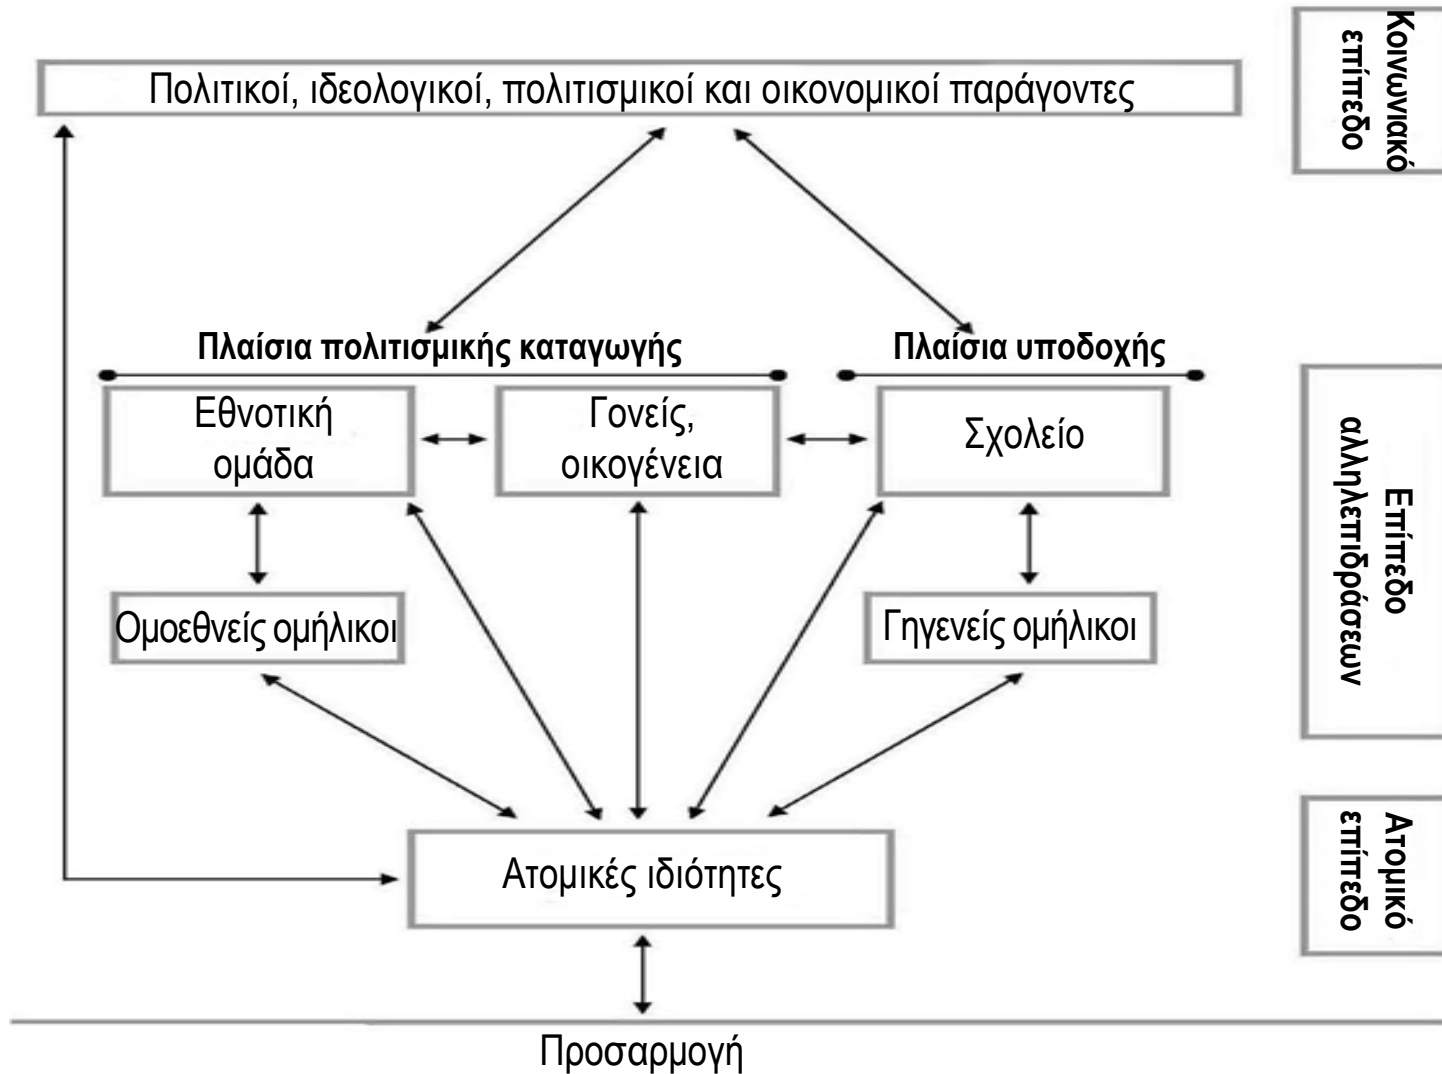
Πολιτικοί, ιδεολογικοί, πολιτισμικοί και οικονομικοί παράγοντες

Κοινωνιακό επίπεδο

Πλαίσια πολιτισμικής καταγωγής

Πλαίσια υποδοχής

Εθνοτική ομάδα

Γονείς, οικογένεια

Σχολείο

Επίπεδο αλληλεπιδράσεων

Ομοεθνείς ομήλικοι

Γηγενείς ομήλικοι

Ατομικές ιδιότητες

Ατομικό επίπεδο

Προσαρμογή